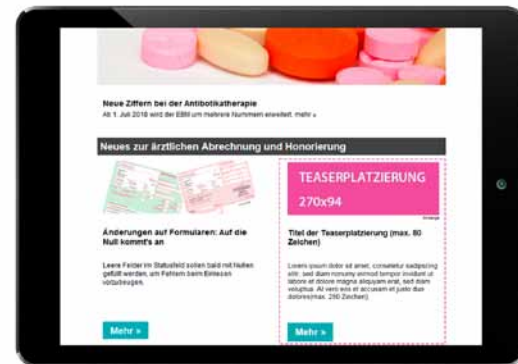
Neue Ziffern bei der Antibiotikatherapie

Ab 1. Juli 2016 wird der EBM um mehrere Nummern erweitert. mehr »

Neues zur ärztlichen Abrechnung und Honorierung

Änderungen auf Formularen: Auf die Null kommt's an

Leere Felder im Statusfeld sollen bald mit Nullen gefüllt werden, um Fehlern beim Einlesen vorzubeugen.

Mehr »

TEASERPLATZIERUNG

270x94

Anzeige

Titel der Teaserplatzierung (max. 80 Zeichen)

Lorem ipsum dolor sit amet, consetetur sadipscing elitr, sed diam nonumy eirmod tempor invidunt ut labore et dolore magna aliquyam erat, sed diam voluptua. At vero eos et accusam et justo duo dolores(max. 250 Zeichen)

Mehr »